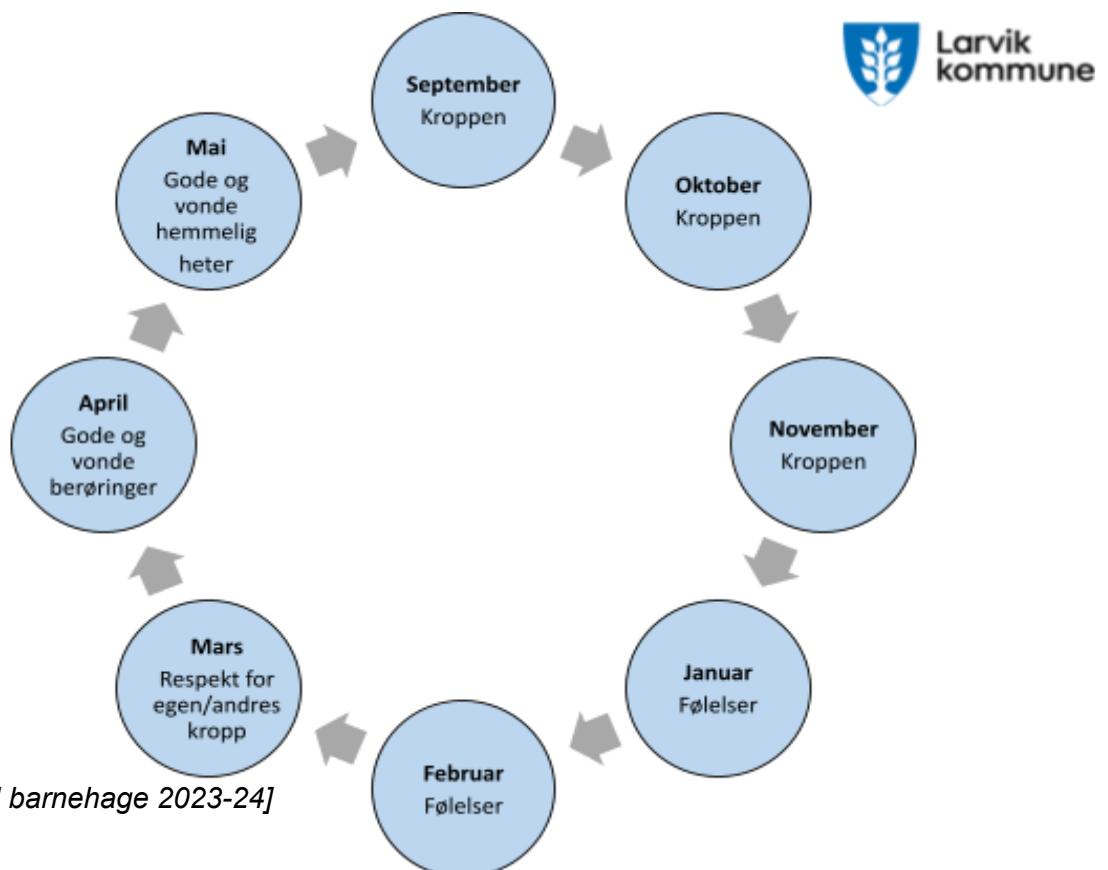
Larvik kommune

**September**
Kroppen

**Oktober**
Kroppen

**November**
Kroppen

**Januar**
Følelser

**Februar**
Følelser

**Mars**
Respekt for egen/andres kropp

**April**
Gode og vonde berøringer

**Mai**
Gode og vonde hemmelig heter

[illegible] barnehage 2023-24]